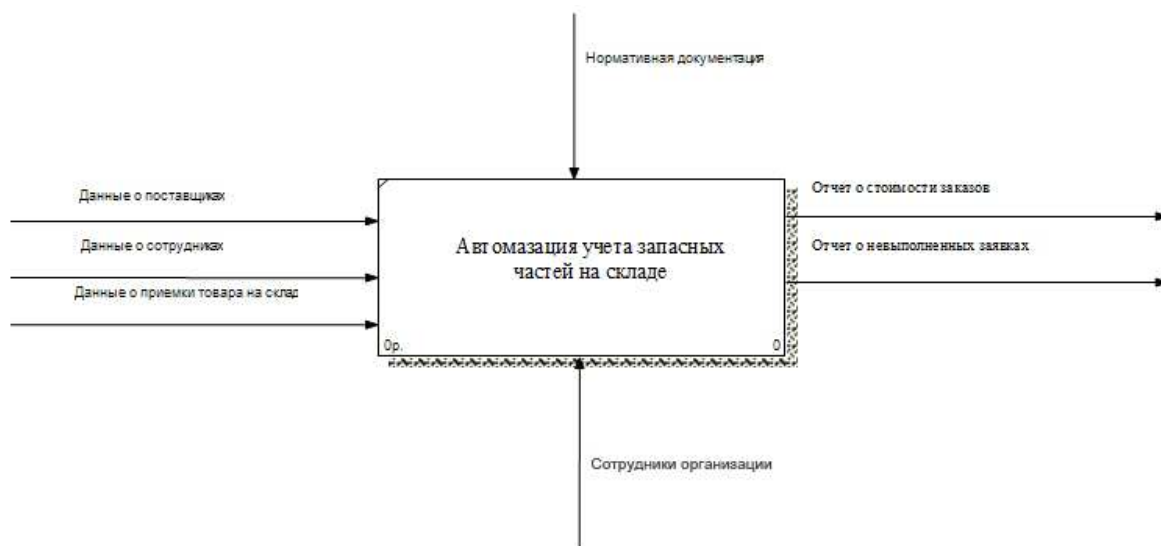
Нормативная документация

Данные о поставщиках

Данные о сотрудниках

Данные о приемки товара на склад

Автомазация учета запасных частей на складе

0р.

0

Отчет о стоимости заказов

Отчет о невыполненных заявках

Сотрудники организации